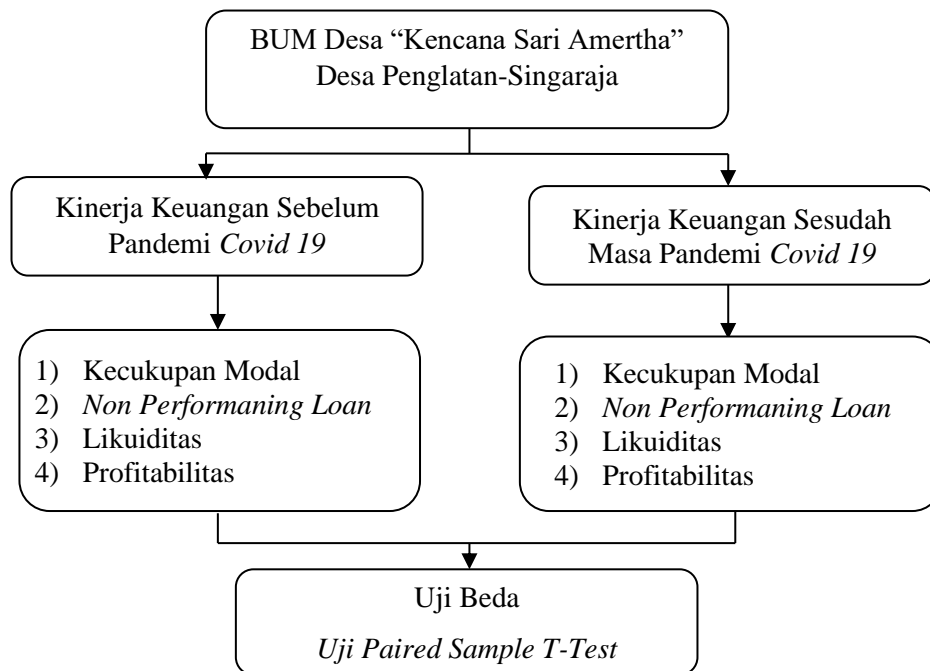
BUM Desa “Kencana Sari Amertha”
Desa Penglatan-Singaraja

Kinerja Keuangan Sebelum Pandemi Covid 19

Kinerja Keuangan Sesudah Masa Pandemi Covid 19

1) Kecukupan Modal
2) Non Performaning Loan
3) Likuiditas
4) Profitabilitas

1) Kecukupan Modal
2) Non Performaning Loan
3) Likuiditas
4) Profitabilitas

Uji Beda
Uji Paired Sample T-Test